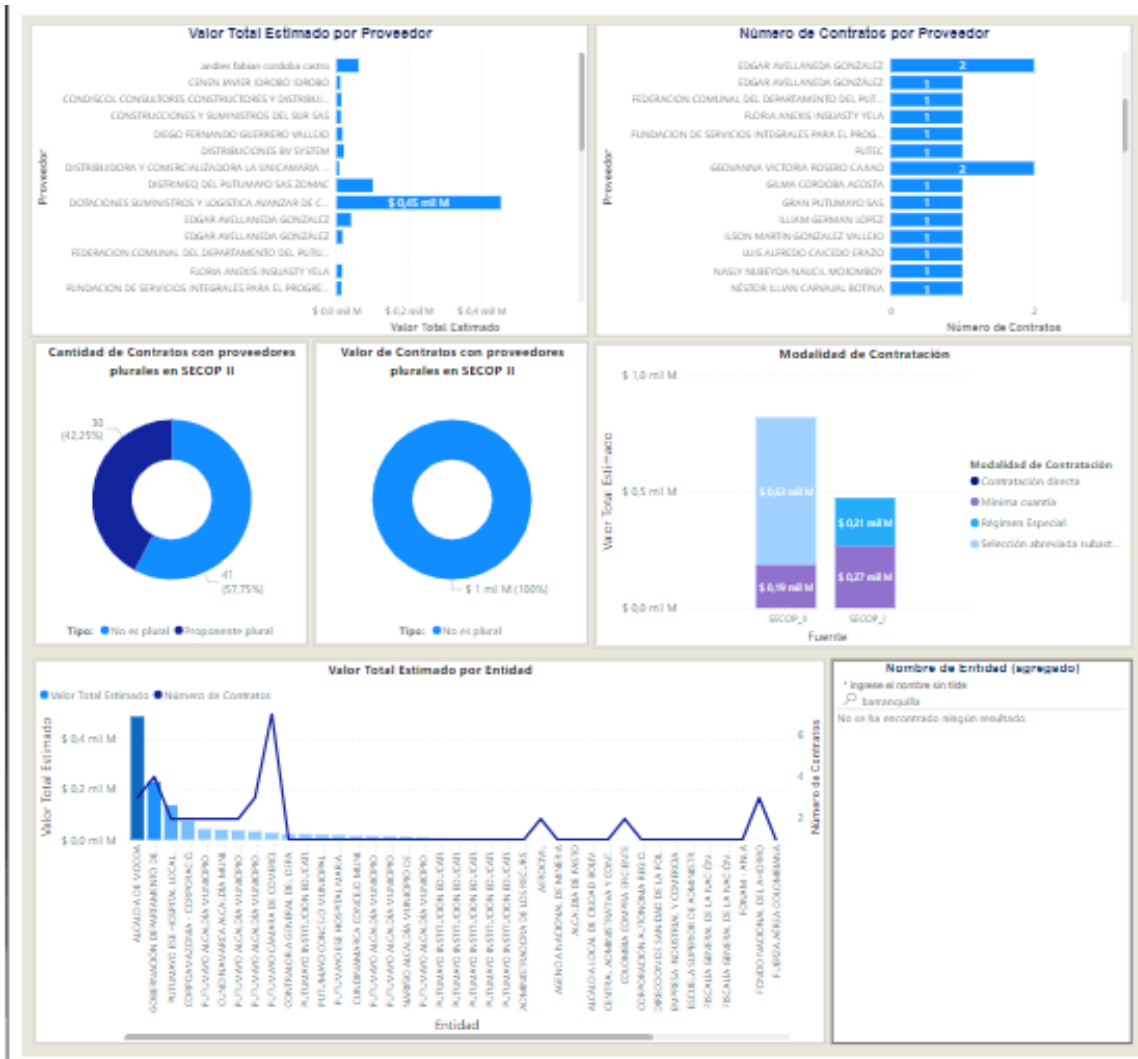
Valor Total Estimado por Proveedor

Proveedor

andres fabian cordoba castro
CENEN JAVIER IDROBO IDROBO
CONDISCOL CONSULTORES CONSTRUCTORES Y DISTRIBUI...
CONSTRUCCIONES Y SUMINISTROS DEL SUR SAS
DIEGO FERNANDO GUERRERO VALLEJO
DISTRIBUCIONES BV SYSTEM
DISTRIBUIDORA Y COMERCIALIZADORA LA UNICAMARIA ...
DISTRIMEQ DEL PUTUMAYO SAS ZOMAC
DOTACIONES SUMINISTROS Y LOGISTICA AVANZAR DE C...
EDGAR AVELLANEDA GONZALEZ
EDGAR AVELLANEDA GONZALEZ
FEDERACION COMUNAL DEL DEPARTAMENTO DEL PUTU...
FLORIA ANDIS INSUASTY YELA
FUNDACION DE SERVICIOS INTEGRALES PARA EL PROGRE...

$ 0,45 mil M

$ 0,0 mil M   $ 0,2 mil M   $ 0,4 mil M
Valor Total Estimado

Número de Contratos por Proveedor

Proveedor

EDGAR AVELLANEDA GONZALEZ 2
EDGAR AVELLANEDA GONZALEZ 1
FEDERACION COMUNAL DEL DEPARTAMENTO DEL PUT... 1
FLORIA ANDIS INSUASTY YELA 1
FUNDACION DE SERVICIOS INTEGRALES PARA EL PROG... 1
FUTIC 1
GEOVANNA VICTORIA ROSERO CAIAO 2
GILMA CORDOBA ACOSTA 1
GRAN PUTUMAYO SAS 1
ILLIAM GERMAN LOPEZ 1
ILSON MARTIN GONZALEZ VALLEJO 1
LUIS ALFREDO CAICEDO ERAZO 1
NASLY NUBEYDA NAUCIL MOJOMBOY 1
NÉSTOR ILLIAN CARVAJAL BOTINA 1

0   2
Número de Contratos

Cantidad de Contratos con proveedores plurales en SECOP II

30 (42,25%)
41 (57,75%)

Tipo: No es plural  Proponente plural

Valor de Contratos con proveedores plurales en SECOP II

$ 1 mil M (100%)

Tipo: No es plural

Modalidad de Contratación

$ 1,0 mil M
$ 0,5 mil M
$ 0,0 mil M
Valor Total Estimado

$ 0,63 mil M
$ 0,19 mil M
$ 0,21 mil M
$ 0,27 mil M

SECOP_II   SECOP_I
Fuente

Modalidad de Contratación
Contratación directa
Mínima cuantía
Régimen Especial
Selección abreviada subast...

Valor Total Estimado por Entidad

Valor Total Estimado   Número de Contratos

$ 0,4 mil M
$ 0,2 mil M
$ 0,0 mil M
Valor Total Estimado

6
4
2
Número de Contratos

ALCALDÍA DE MOCOA
GOBERNACIÓN DEPARTAMENTO DE
PUTUMAYO ESE HOSPITAL LOCAL
CORPOAMAZONIA - CORPORACIÓ...
PUTUMAYO ALCALDÍA MUNICIPIO
CUNDINAMARCA ALCALDÍA MUNI
PUTUMAYO ALCALDÍA MUNICIPIO
PUTUMAYO ALCALDÍA MUNICIPIO
PUTUMAYO CÁMARA DE COMERCI
CONTRALORIA GENERAL DE LA RA
PUTUMAYO INSTITUCIÓN EDUCATI
PUTUMAYO CONCEJO MUNICIPAL
PUTUMAYO ESE HOSPITAL MARIA
CUNDINAMARCA CONCEJO MUNI
PUTUMAYO ALCALDÍA MUNICIPIO
PUTUMAYO ALCALDÍA MUNICIPIO
NARIÑO ALCALDÍA MUNICIPIO DE
PUTUMAYO ALCALDÍA MUNICIPIO
PUTUMAYO INSTITUCIÓN EDUCATI
PUTUMAYO INSTITUCIÓN EDUCATI
PUTUMAYO INSTITUCIÓN EDUCATI
PUTUMAYO INSTITUCIÓN EDUCATI
PUTUMAYO INSTITUCIÓN EDUCATI
ADMINISTRADORA DE LOS RECURS...
AEROCIVIL
AGENCIA NACIONAL DE MINERÍA
ALCALDÍA DE PASTO
ALCALDÍA LOCAL DE CIUDAD BOLÍV
CENTRAL ADMINISTRATIVA Y CONT
COLOMBIA COMPRA EFICIENTE
CORPORACIÓN AUTÓNOMA REG...
DIRECCIÓN DE SANIDAD DE LA POL
EMPRESA INDUSTRIAL Y COMERCIA
ESCUELA SUPERIOR DE ADMINISTR
FISCALÍA GENERAL DE LA NACIÓN
FISCALÍA GENERAL DE LA NACIÓN
FONAM - ANLA
FONDO NACIONAL DEL AHORRO
FUERZA AÉREA COLOMBIANA

Entidad

Nombre de Entidad (agregado)
* Ingrese el nombre sin tilde
barranquilla
No se ha encontrado ningún resultado.